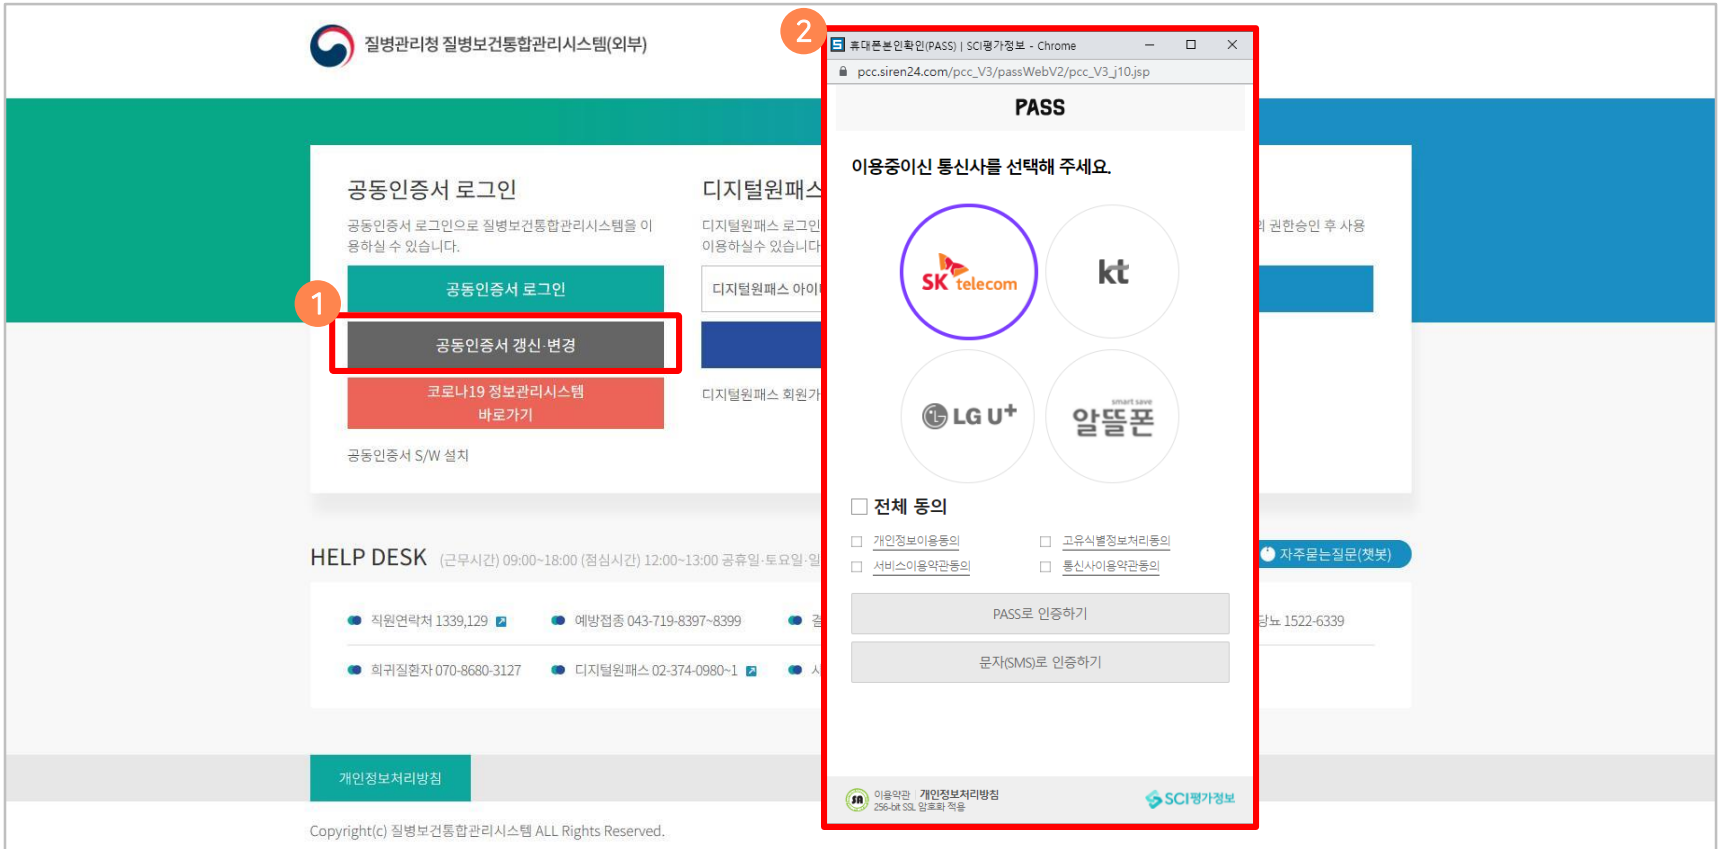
질병관리청 질병보건통합관리시스템(외부)

공동인증서 로그인

공동인증서 로그인으로 질병보건통합관리시스템을 이용하실 수 있습니다.

공동인증서 로그인

1

공동인증서 갱신·변경

코로나19 정보관리시스템 바로가기

공동인증서 S/W 설치

디지털원패스

디지털원패스 로그인 이용하실수 있습니다

디지털원패스 아이

디지털원패스 회원가

의 권한승인 후 사용

HELP DESK (근무시간) 09:00~18:00 (점심시간) 12:00~13:00 공휴일·토요일·일

자주묻는질문(챗봇)

직원연락처 1339,129

예방접종 043-719-8397~8399

당뇨 1522-6339

희귀질환자 070-8680-3127

디지털원패스 02-374-0980~1

개인정보처리방침

Copyright(c) 질병보건통합관리시스템 ALL Rights Reserved.

2

휴대폰본인확인(PASS) | SCI평가정보 - Chrome

pcc.siren24.com/pcc_V3/passWebV2/pcc_V3_j10.jsp

PASS

이용중이신 통신사를 선택해 주세요.

SK telecom

kt

LG U+

smart save 알뜰폰

전체 동의

개인정보이용동의

고유식별정보처리동의

서비스이용약관동의

통신사이용약관동의

PASS로 인증하기

문자(SMS)로 인증하기

이용약관 | 개인정보처리방침
256-bit SSL 암호화 적용

SCI평가정보